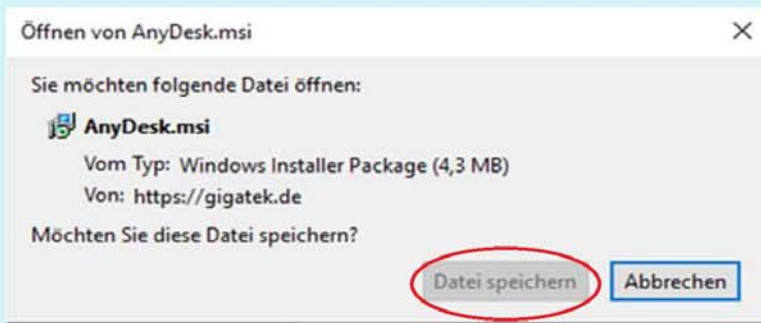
Öffnen von AnyDesk.msi

×

Sie möchten folgende Datei öffnen:

AnyDesk.msi

Vom Typ: Windows Installer Package (4,3 MB)

Von: https://gigatek.de

Möchten Sie diese Datei speichern?

Datei speichern

Abbrechen